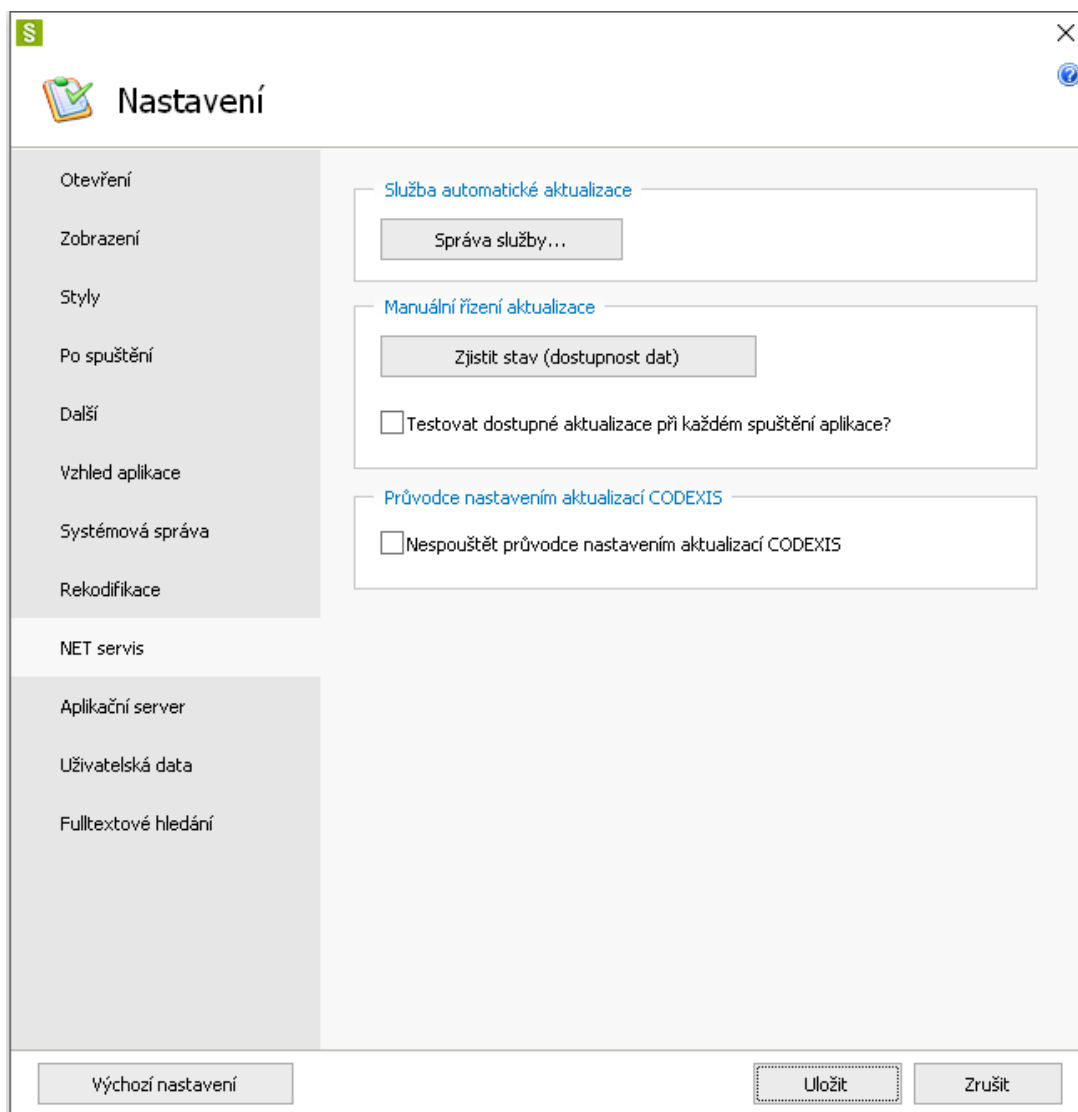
§

Nastavení

Otevření

Zobrazení

Styly

Po spuštění

Další

Vzhled aplikace

Systémová správa

Rekodifikace

NET servis

Aplikační server

Uživatelská data

Fulltextové hledání

Služba automatické aktualizace

Správa služby...

Manuální řízení aktualizace

Zjistit stav (dostupnost dat)

Testovat dostupné aktualizace při každém spuštění aplikace?

Průvodce nastavením aktualizací CODEXIS

Nespouštět průvodce nastavením aktualizací CODEXIS

Výchozí nastavení

Uložit

Zrušit